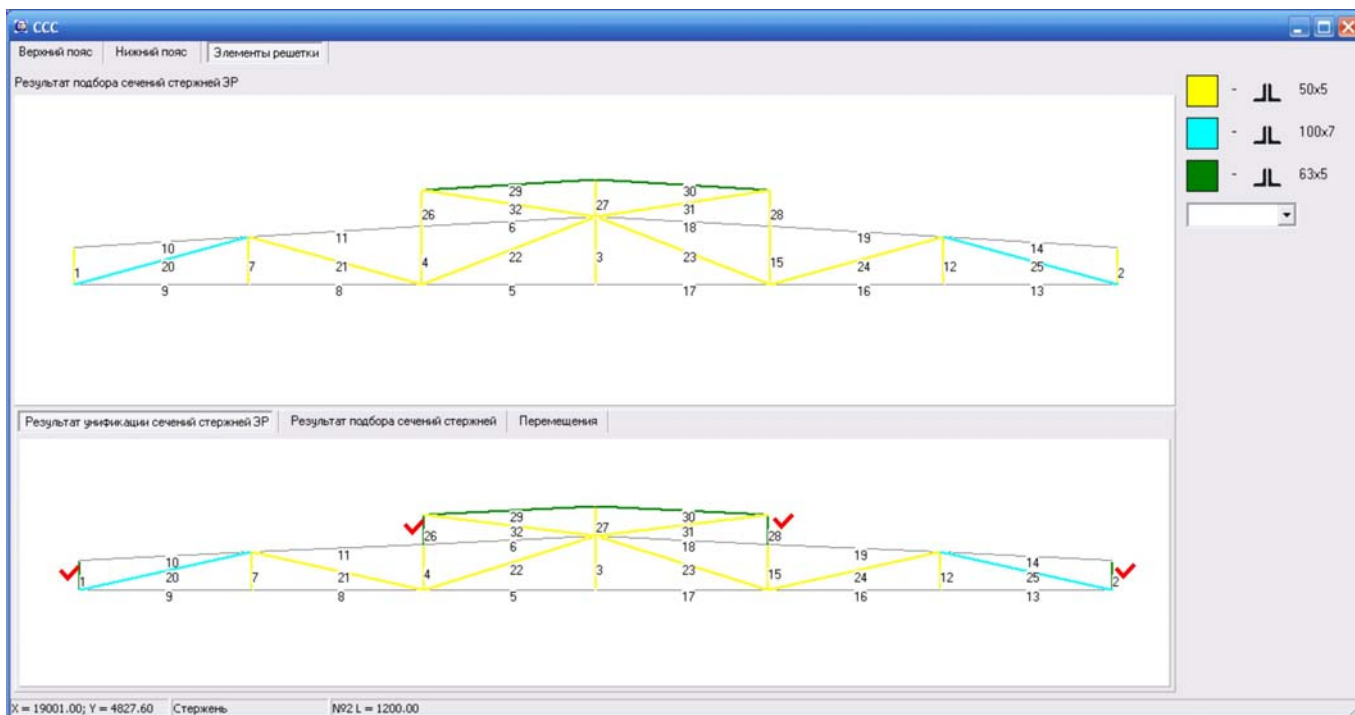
CCC

Верхний пояс | Нижний пояс | Элементы решетки

Результат подбора сечений стержней ЭР

29 30
26 32 27 31 28
6 18
10 11 19 14
1 20 7 21 4 22 3 23 15 24 12 25 2
9 8 5 17 16 13

- 50x5
- 100x7
- 63x5

Результат унификации сечений стержней ЭР | Результат подбора сечений стержней | Перемещения

29 30
26 32 27 31 28
6 18
10 11 19 14
1 20 7 21 4 22 3 23 15 24 12 25 2
9 8 5 17 16 13

X = 19001.00; Y = 4827.60 Стержень №2 L = 1200.00